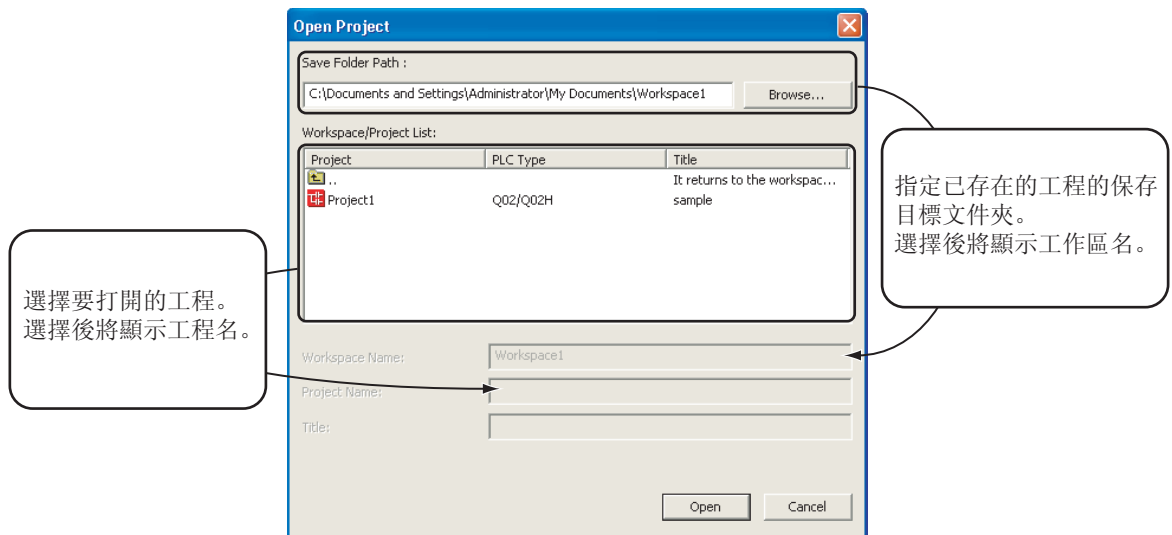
Open Project

Save Folder Path :

C:\Documents and Settings\Administrator\My Documents\Workspace1

Browse...

Workspace/Project List:

| Project | PLC Type | Title |
|---|---|---|
| .. | | It returns to the workspac... |
| Project1 | Q02/Q02H | sample |

指定已存在的工程的保存目標文件夾。
選擇後將顯示工作區名。

選擇要打開的工程。
選擇後將顯示工程名。

Workspace Name: Workspace1

Project Name:

Title:

Open

Cancel